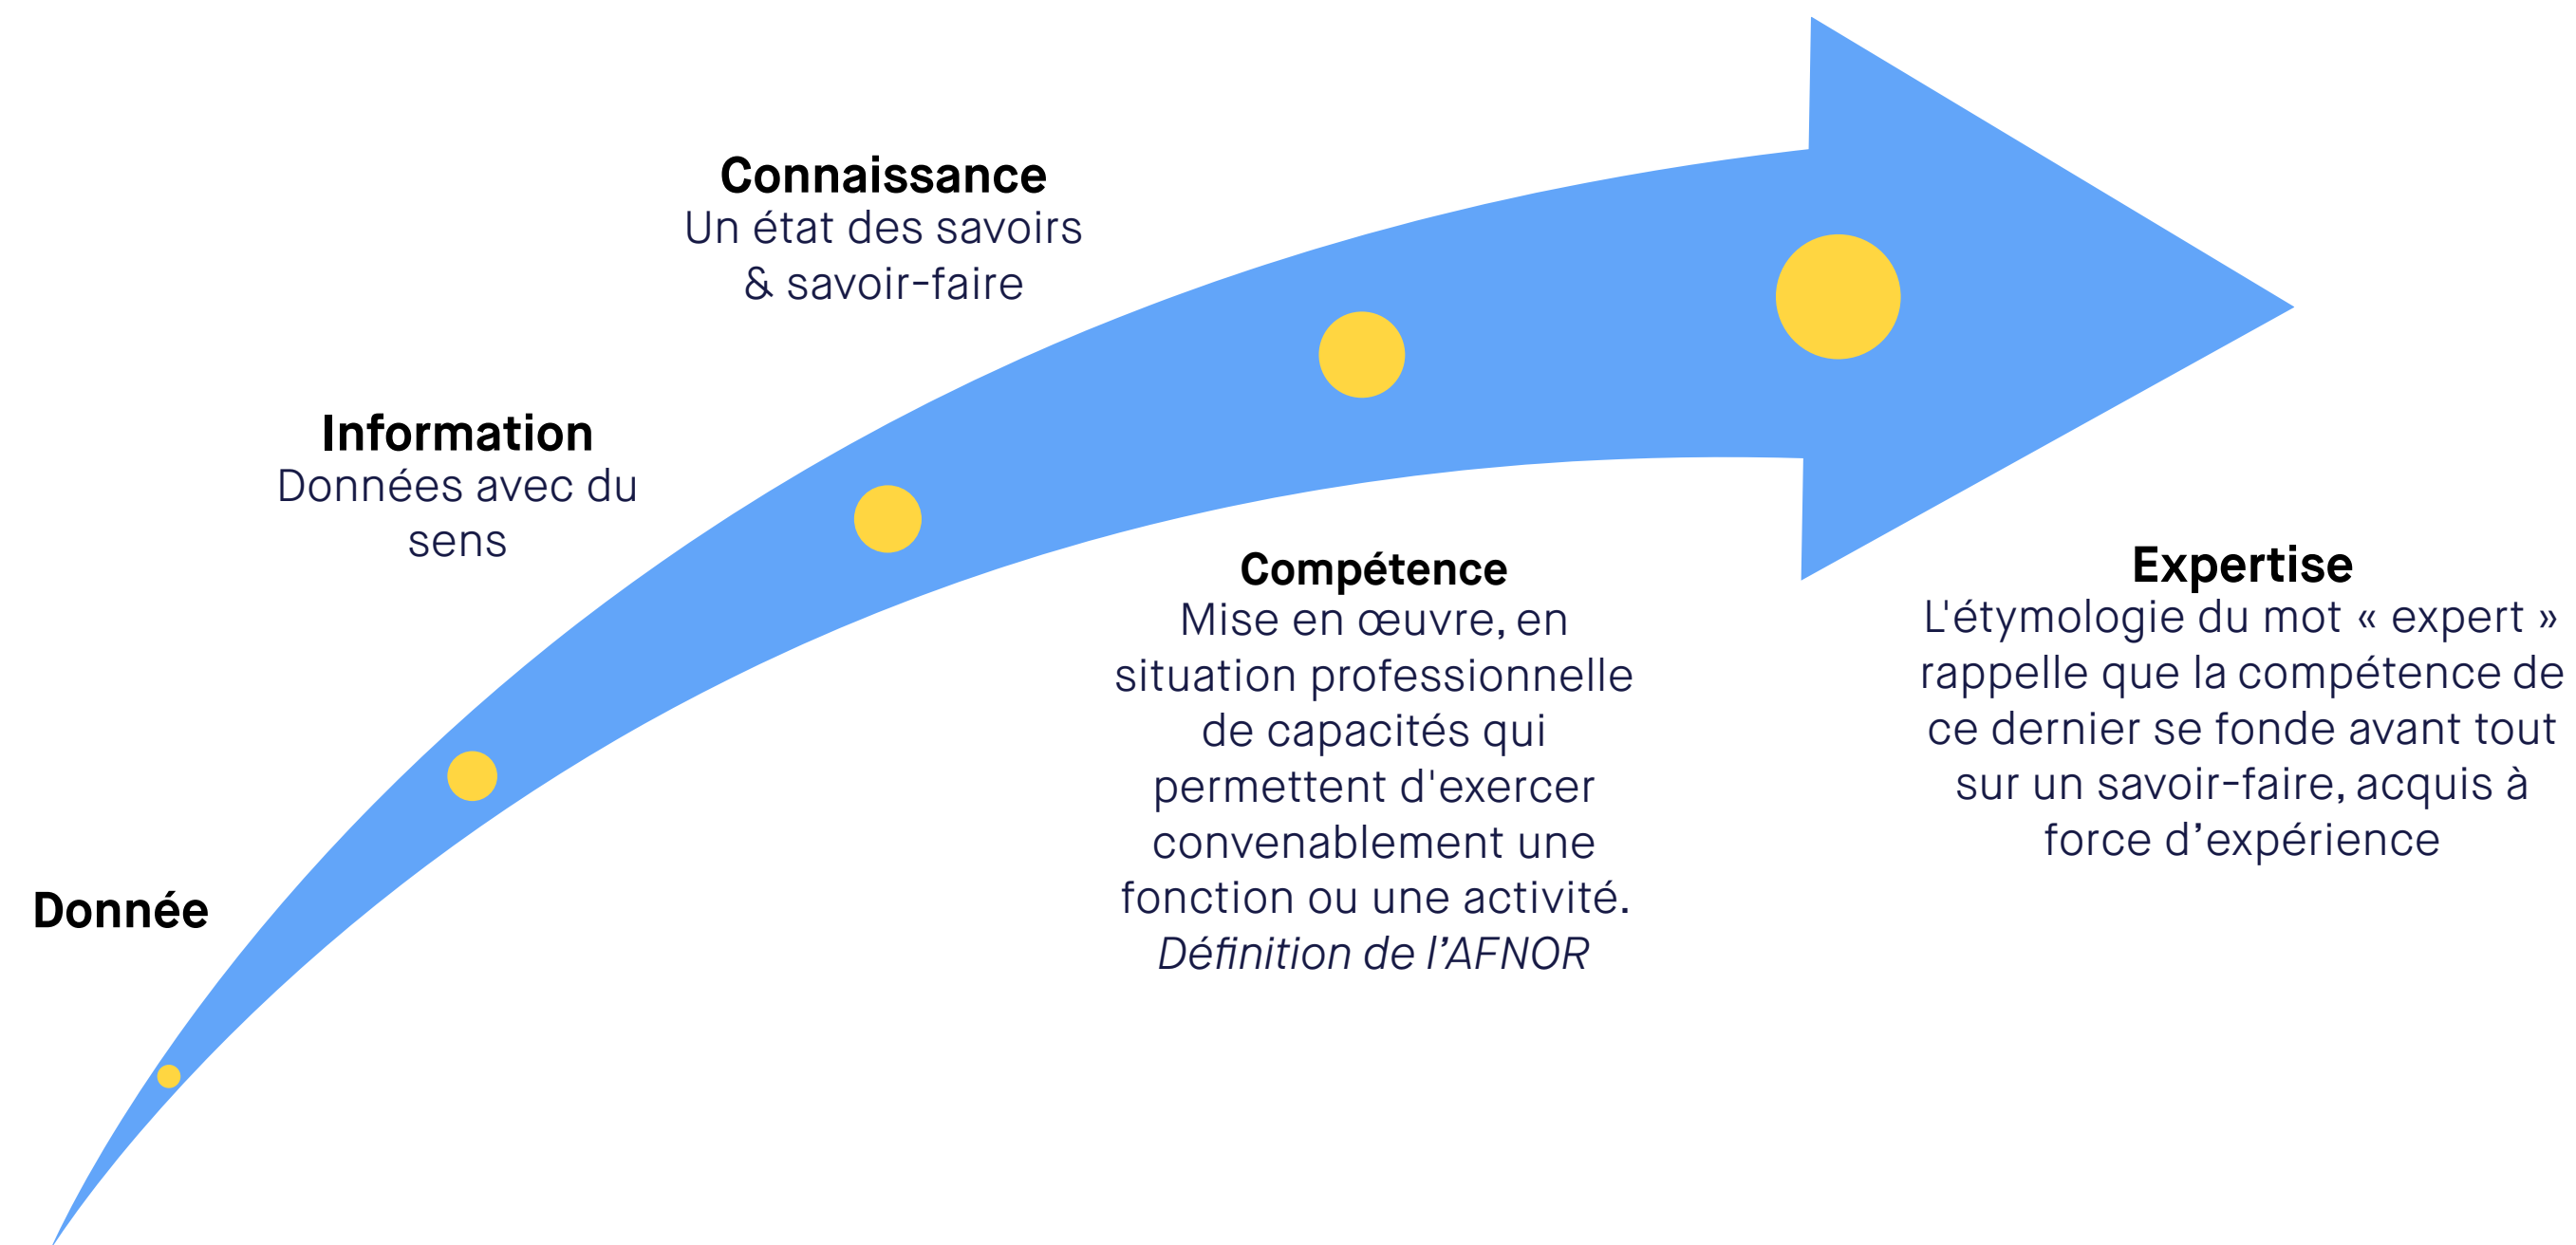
Connaissance
Un état des savoirs & savoir-faire

Information
Données avec du sens

Donnée

Compétence
Mise en œuvre, en situation professionnelle de capacités qui permettent d'exercer convenablement une fonction ou une activité.
*Définition de l'AFNOR*

Expertise
L'étymologie du mot « expert » rappelle que la compétence de ce dernier se fonde avant tout sur un savoir-faire, acquis à force d'expérience